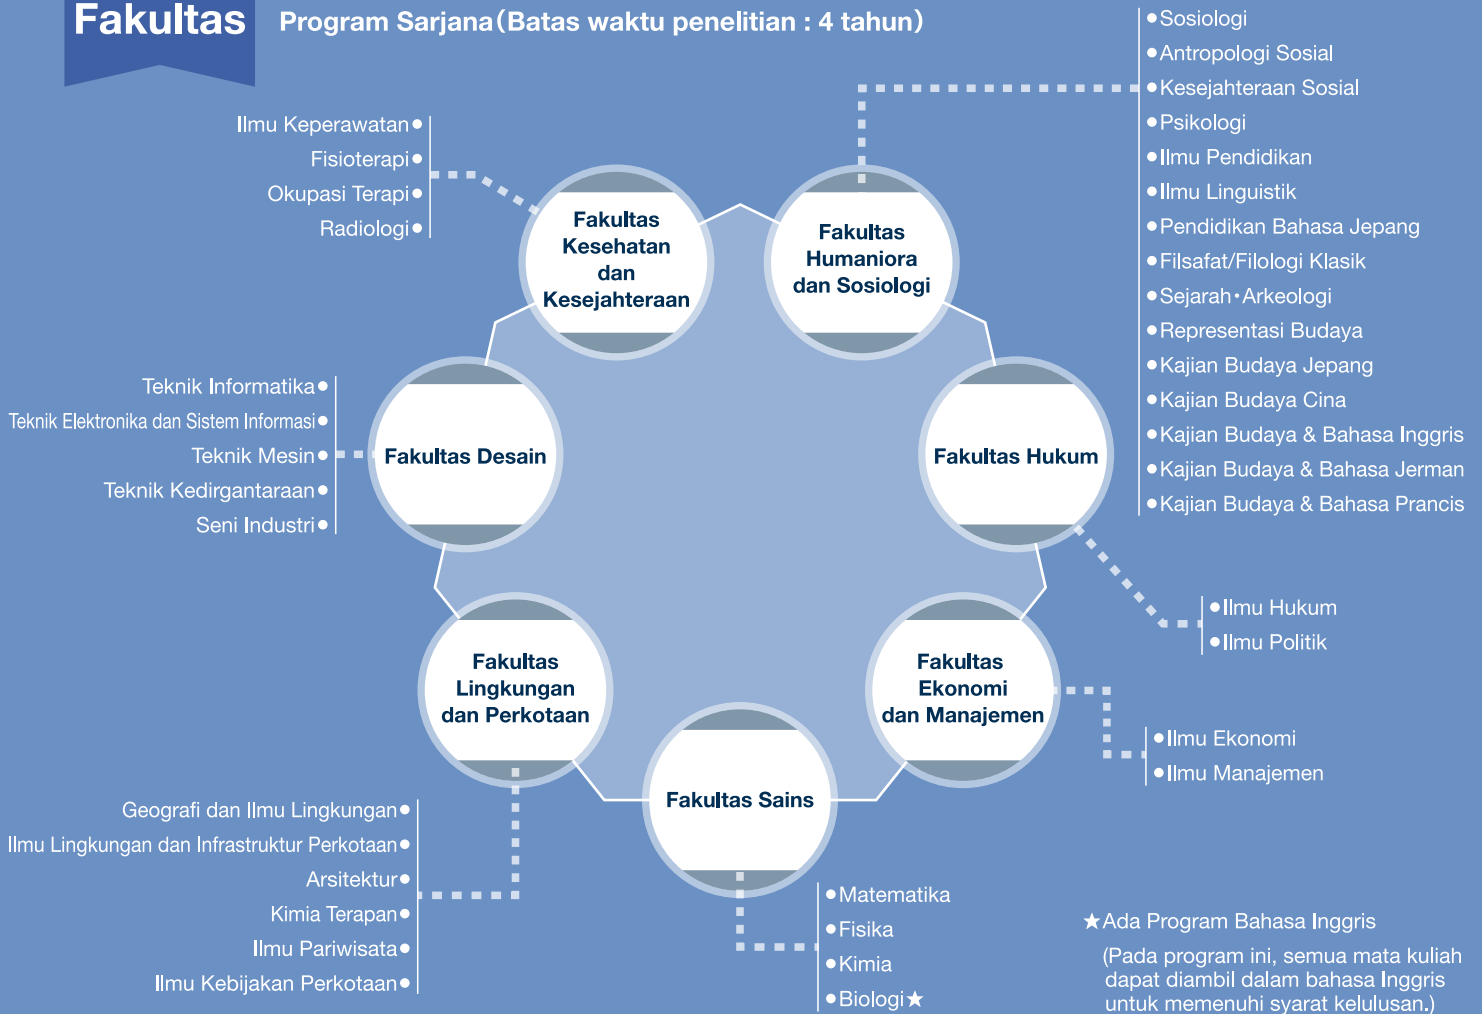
Fakultas

Program Sarjana (Batas waktu penelitian : 4 tahun)

Ilmu Keperawatan●
Fisioterapi●
Okupasi Terapi●
Radiologi●

Fakultas Kesehatan dan Kesejahteraan

Fakultas Humaniora dan Sosiologi

●Sosiologi
●Antropologi Sosial
●Kesejahteraan Sosial
●Psikologi
●Ilmu Pendidikan
●Ilmu Linguistik
●Pendidikan Bahasa Jepang
●Filsafat/Filologi Klasik
●Sejarah・Arkeologi
●Representasi Budaya
●Kajian Budaya Jepang
●Kajian Budaya Cina
●Kajian Budaya & Bahasa Inggris
●Kajian Budaya & Bahasa Jerman
●Kajian Budaya & Bahasa Prancis

Teknik Informatika●
Teknik Elektronika dan Sistem Informasi●
Teknik Mesin●
Teknik Kedirgantaraan●
Seni Industri●

Fakultas Desain

Fakultas Hukum

●Ilmu Hukum
●Ilmu Politik

Fakultas Lingkungan dan Perkotaan

Fakultas Ekonomi dan Manajemen

●Ilmu Ekonomi
●Ilmu Manajemen

Fakultas Sains

Geografi dan Ilmu Lingkungan●
Ilmu Lingkungan dan Infrastruktur Perkotaan●
Arsitektur●
Kimia Terapan●
Ilmu Pariwisata●
Ilmu Kebijakan Perkotaan●

●Matematika
●Fisika
●Kimia
●Biologi★

★Ada Program Bahasa Inggris
(Pada program ini, semua mata kuliah dapat diambil dalam bahasa Inggris untuk memenuhi syarat kelulusan.)